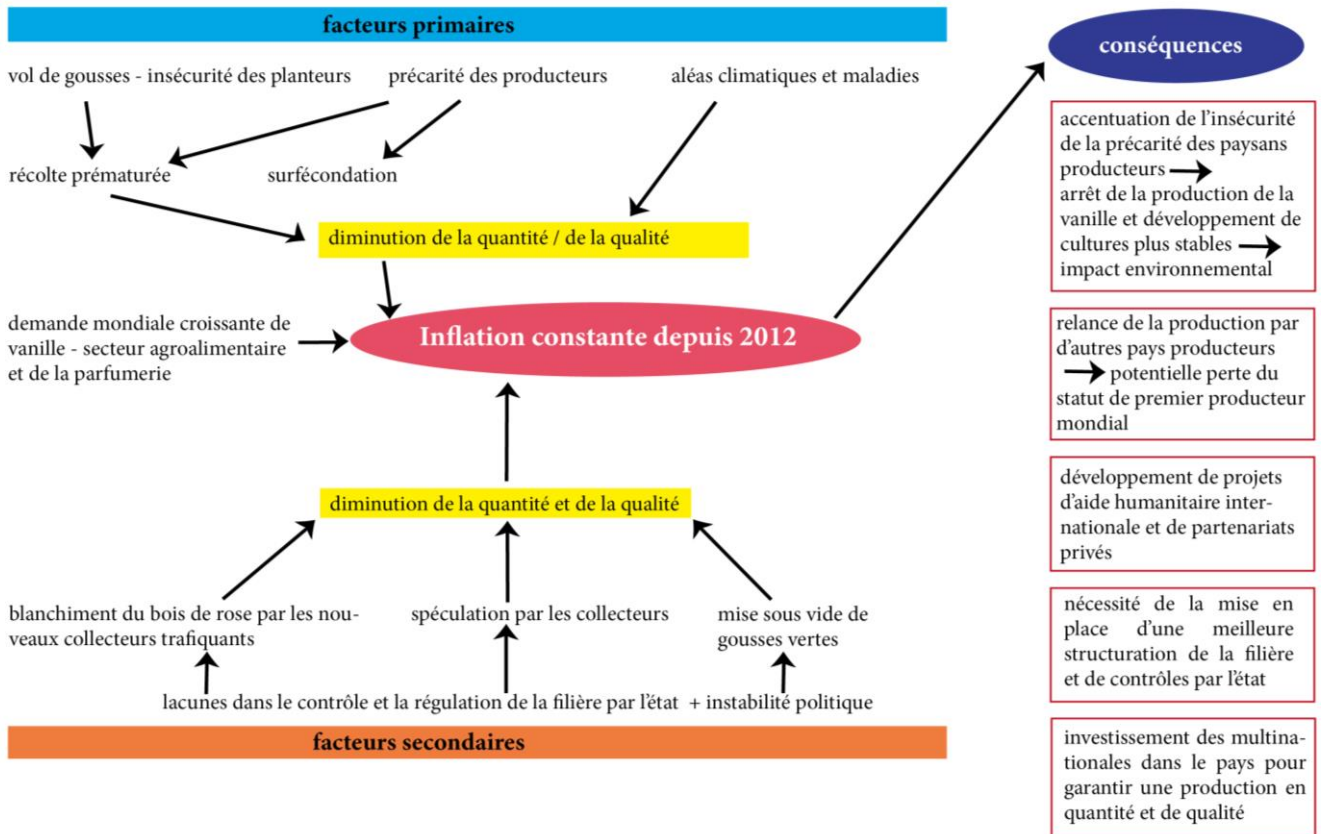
facteurs primaires

vol de gousses - insécurité des planteurs

précarité des producteurs

aléas climatiques et maladies

récolte prématurée

surfécondation

diminution de la quantité / de la qualité

demande mondiale croissante de vanille - secteur agroalimentaire et de la parfumerie

Inflation constante depuis 2012

diminution de la quantité et de la qualité

blanchiment du bois de rose par les nouveaux collecteurs trafiquants

spéculation par les collecteurs

mise sous vide de gousses vertes

lacunes dans le contrôle et la régulation de la filière par l'état + instabilité politique

facteurs secondaires

conséquences

accentuation de l'insécurité de la précarité des paysans producteurs → arrêt de la production de la vanille et développement de cultures plus stables → impact environnemental

relance de la production par d'autres pays producteurs → potentielle perte du statut de premier producteur mondial

développement de projets d'aide humanitaire internationale et de partenariats privés

nécessité de la mise en place d'une meilleure structuration de la filière et de contrôles par l'état

investissement des multinationales dans le pays pour garantir une production en quantité et de qualité